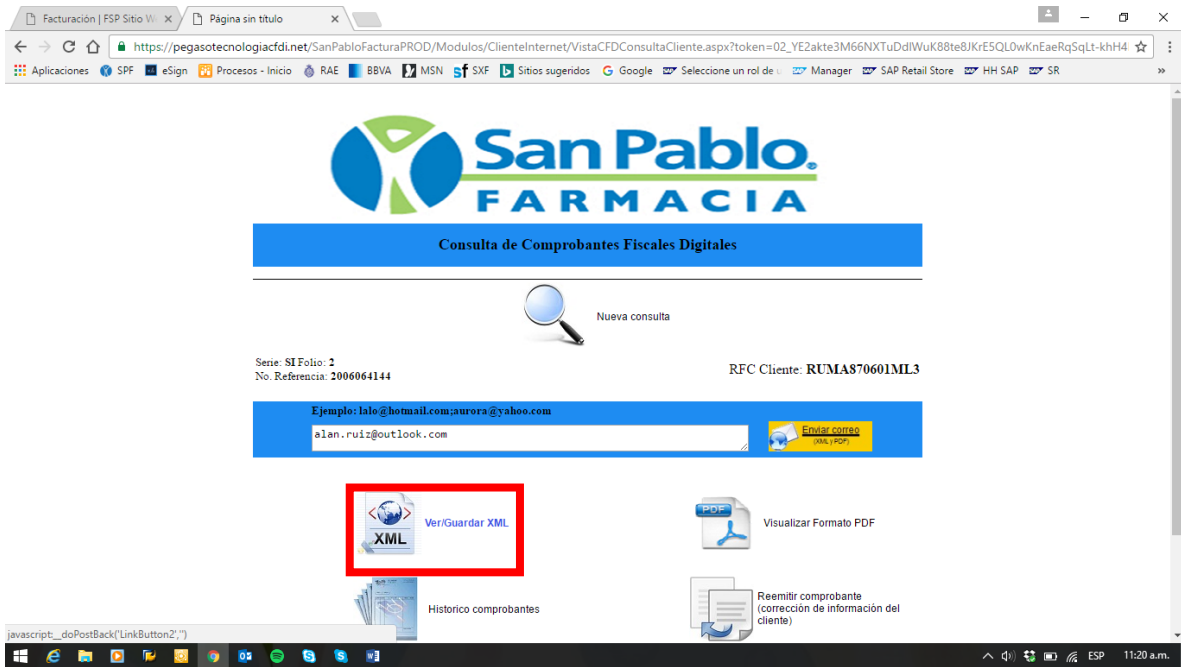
Facturación | FSP Sitio W
Página sin título

https://pegasotecnologiacfdi.net/SanPabloFacturaPROD/Modulos/ClienteInternet/VistaCFDConsultaCliente.aspx?token=02_YE2akte3M66NXTuDdlWuK88te8JKrE5QL0wKnEaeRqSqLt-khH4

Aplicaciones SPF eSign Procesos - Inicio RAE BBVA MSN SXF Sitios sugeridos Google Seleccione un rol de u Manager SAP Retail Store HH SAP SR

San Pablo
FARMACIA

Consulta de Comprobantes Fiscales Digitales

Nueva consulta

Serie: SI Folio: 2
No. Referencia: 2006064144

RFC Cliente: RUMA870601ML3

Ejemplo: lalo@hotmail.com;aurora@yahoo.com

alan.ruiz@outlook.com

Enviar correo
(XML y PDF)

XML
Ver/Guardar XML

PDF
Visualizar Formato PDF

Historico comprobantes

Reemitir comprobante (corrección de información del cliente)

javascript:__doPostBack('LinkButton2','')

ESP 11:20 a.m.